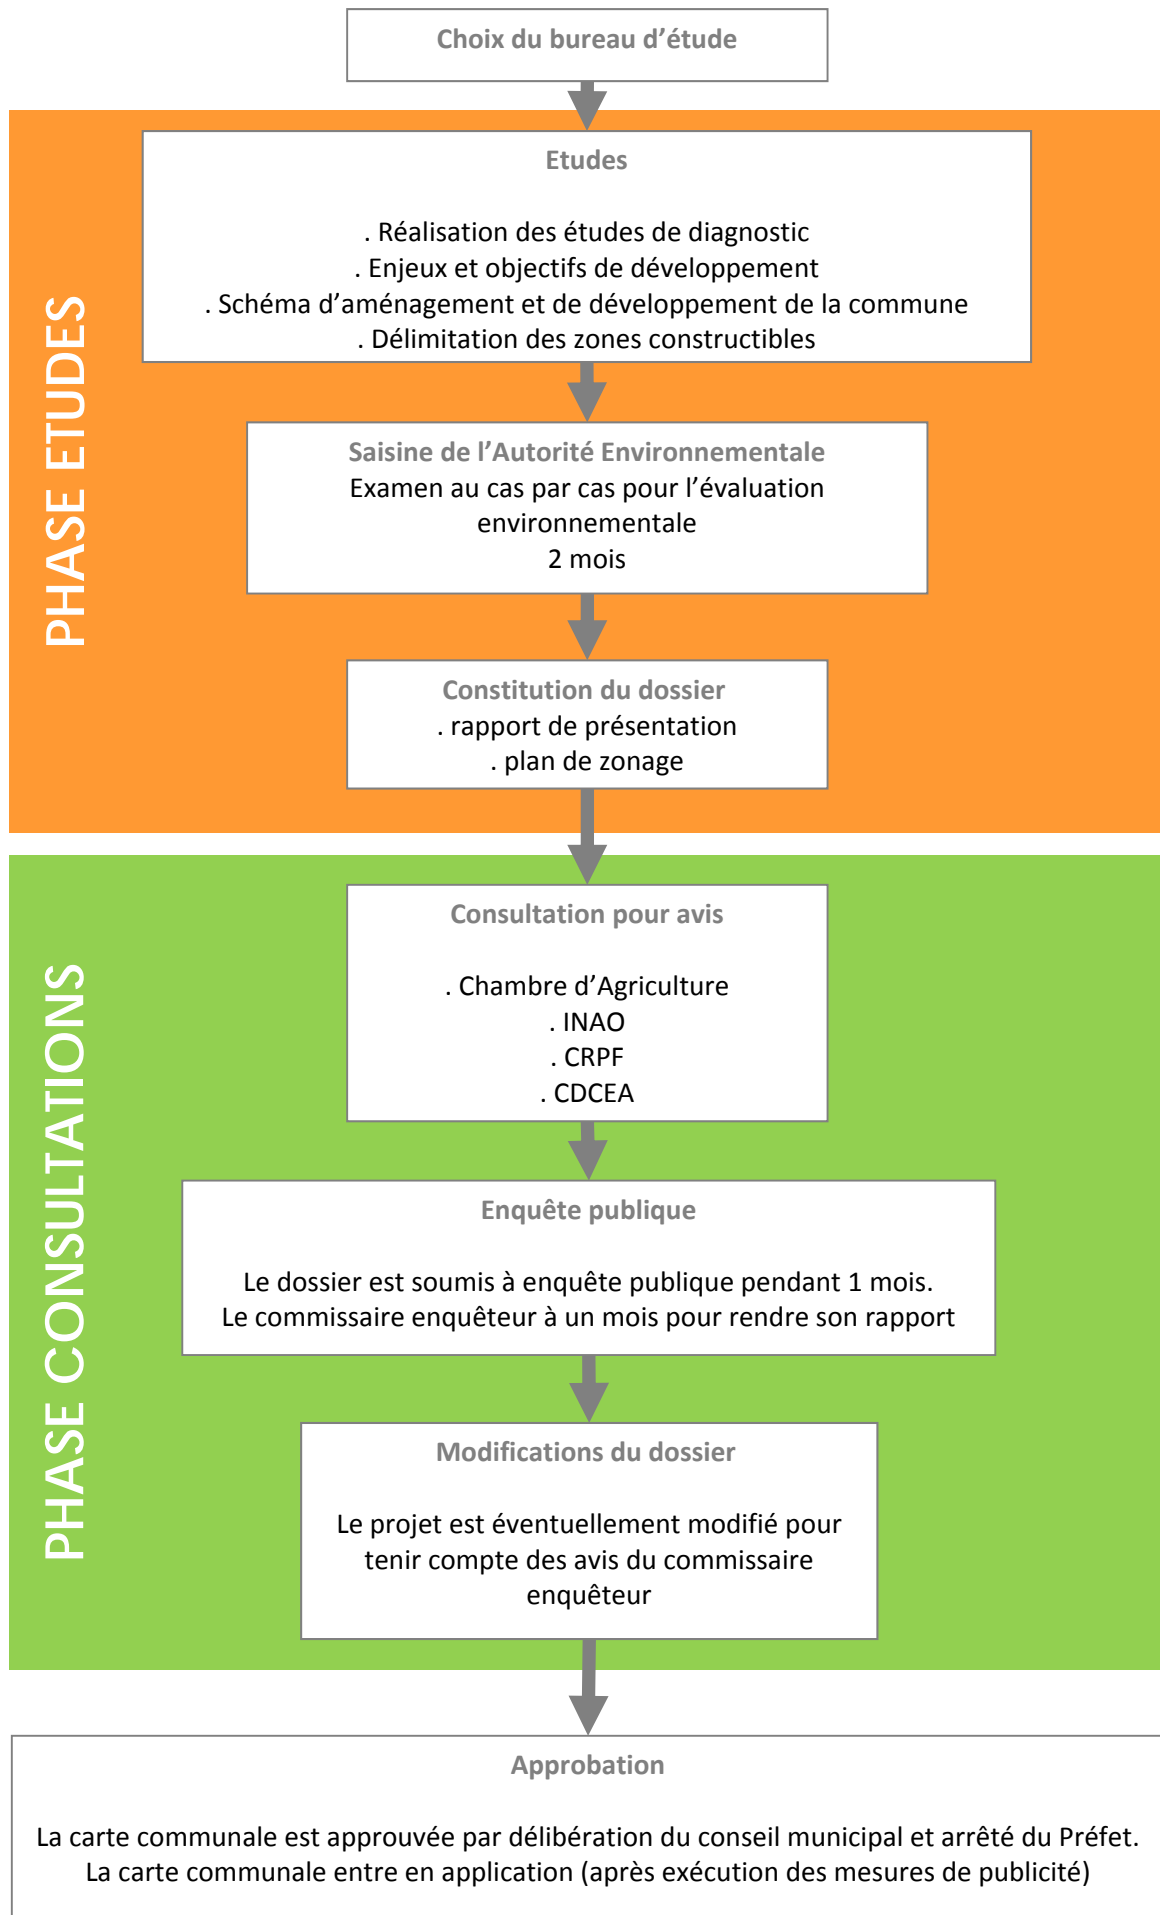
Choix du bureau d’étude

PHASE ETUDES

Etudes

. Réalisation des études de diagnostic
. Enjeux et objectifs de développement
. Schéma d’aménagement et de développement de la commune
. Délimitation des zones constructibles

Saisine de l’Autorité Environnementale
Examen au cas par cas pour l’évaluation environnementale
2 mois

Constitution du dossier
. rapport de présentation
. plan de zonage

PHASE CONSULTATIONS

Consultation pour avis

. Chambre d’Agriculture
. INAO
. CRPF
. CDCEA

Enquête publique

Le dossier est soumis à enquête publique pendant 1 mois.
Le commissaire enquêteur à un mois pour rendre son rapport

Modifications du dossier

Le projet est éventuellement modifié pour tenir compte des avis du commissaire enquêteur

Approbation

La carte communale est approuvée par délibération du conseil municipal et arrêté du Préfet.
La carte communale entre en application (après exécution des mesures de publicité)